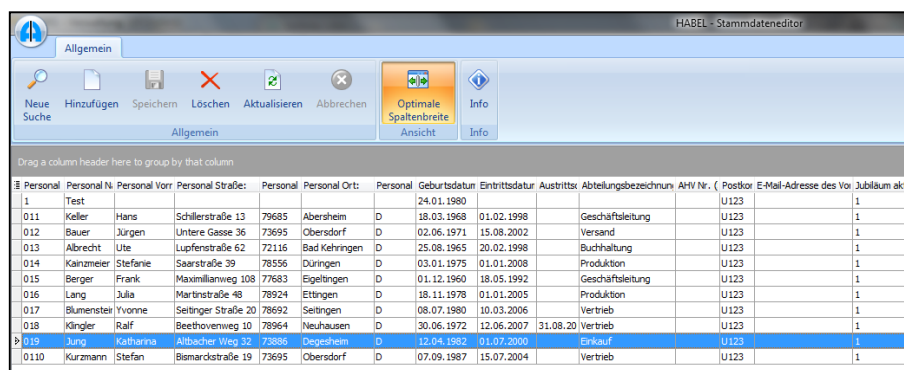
HABEL - Stammdateneditor

Allgemein

Neue Suche | Hinzufügen | Speichern | Löschen | Aktualisieren | Abbrechen | Optimale Spaltenbreite | Info

Allgemein | Ansicht | Info

Drag a column header here to group by that column

| Personal | Personal N | Personal Vorr | Personal Straße: | Personal | Personal Ort: | Personal | Geburtsdatum | Eintrittsdatur | Austritts | Abteilungsbezeichnung | AHV Nr. ( | Postkor | E-Mail-Adresse des Vo | Jubiläum ak |
|---|---|---|---|---|---|---|---|---|---|---|---|---|---|---|
| 1 | Test | | | | | | 24.01.1980 | | | | | | | 1 |
| 011 | Keller | Hans | Schillerstraße 13 | 79685 | Abersheim | D | 18.03.1968 | 01.02.1998 | | Geschäftsleitung | | U123 | | 1 |
| 012 | Bauer | Jürgen | Untere Gasse 36 | 73695 | Obersdorf | D | 02.06.1971 | 15.08.2002 | | Versand | | U123 | | 1 |
| 013 | Albrecht | Ute | Lupfenstraße 62 | 72116 | Bad Kehringen | D | 25.08.1965 | 20.02.1998 | | Buchhaltung | | U123 | | 1 |
| 014 | Kainzmeier | Stefanie | Saarstraße 39 | 78556 | Düringen | D | 03.01.1975 | 01.01.2008 | | Produktion | | U123 | | 1 |
| 015 | Berger | Frank | Maximillianweg 108 | 77683 | Eigeltingen | D | 01.12.1960 | 18.05.1992 | | Geschäftsleitung | | U123 | | 1 |
| 016 | Lang | Julia | Martinstraße 48 | 78924 | Ettingen | D | 18.11.1978 | 01.01.2005 | | Produktion | | U123 | | 1 |
| 017 | Blumenstei | Yvonne | Seitinger Straße 20 | 78692 | Seitingen | D | 08.07.1980 | 10.03.2006 | | Vertrieb | | U123 | | 1 |
| 018 | Klingler | Ralf | Beethovenweg 10 | 78964 | Neuhausen | D | 30.06.1972 | 12.06.2007 | 31.08.20 | Vertrieb | | U123 | | 1 |
| 019 | Jung | Katharina | Altbacher Weg 32 | 73886 | Degesheim | D | 12.04.1982 | 01.07.2000 | | Einkauf | | U123 | | 1 |
| 0110 | Kurzmann | Stefan | Bismarckstraße 19 | 73695 | Obersdorf | D | 07.09.1987 | 15.07.2004 | | Vertrieb | | U123 | | 1 |